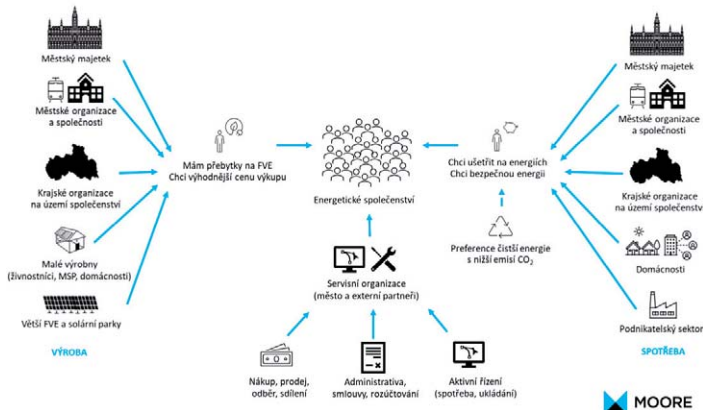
Městský majetek

Městské organizace a společnosti

Krajské organizace na území společenství

Malé výrobny (živnostníci, MSP, domácnosti)

Větší FVE a solární parky

VÝROBA

Mám přebytky na FVE
Chci výhodnější cenu výkupu

Energetické společenství

Servisní organizace (město a externí partneři)

Nákup, prodej, odběr, sdílení

Administrativa, smlouvy, rozúčtování

Aktivní řízení (spotřeba, ukládání)

Chci ušetřit na energiích
Chci bezpečnou energii

Preference čistší energie s nižší emisí $CO_2$

Městský majetek

Městské organizace a společnosti

Krajské organizace na území společenství

Domácnosti

Podnikatelský sektor

SPOTŘEBA

MOORE